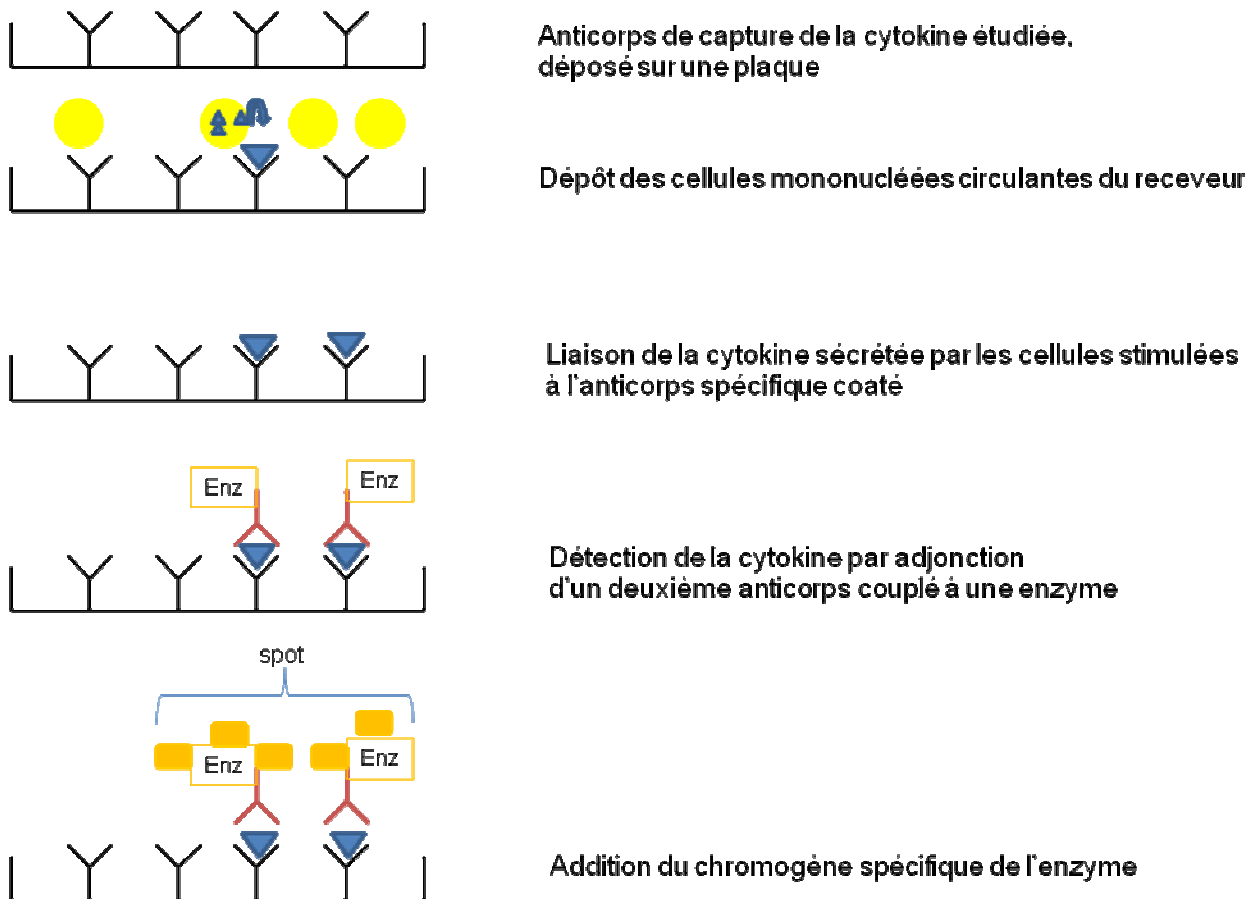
Anticorps de capture de la cytokine étudiée, déposé sur une plaque

Dépôt des cellules mononucléées circulantes du receveur

Liaison de la cytokine sécrétée par les cellules stimulées à l'anticorps spécifique coaté

Enz

Enz

Détection de la cytokine par adjonction d'un deuxième anticorps couplé à une enzyme

spot

Enz

Enz

Addition du chromogène spécifique de l'enzyme